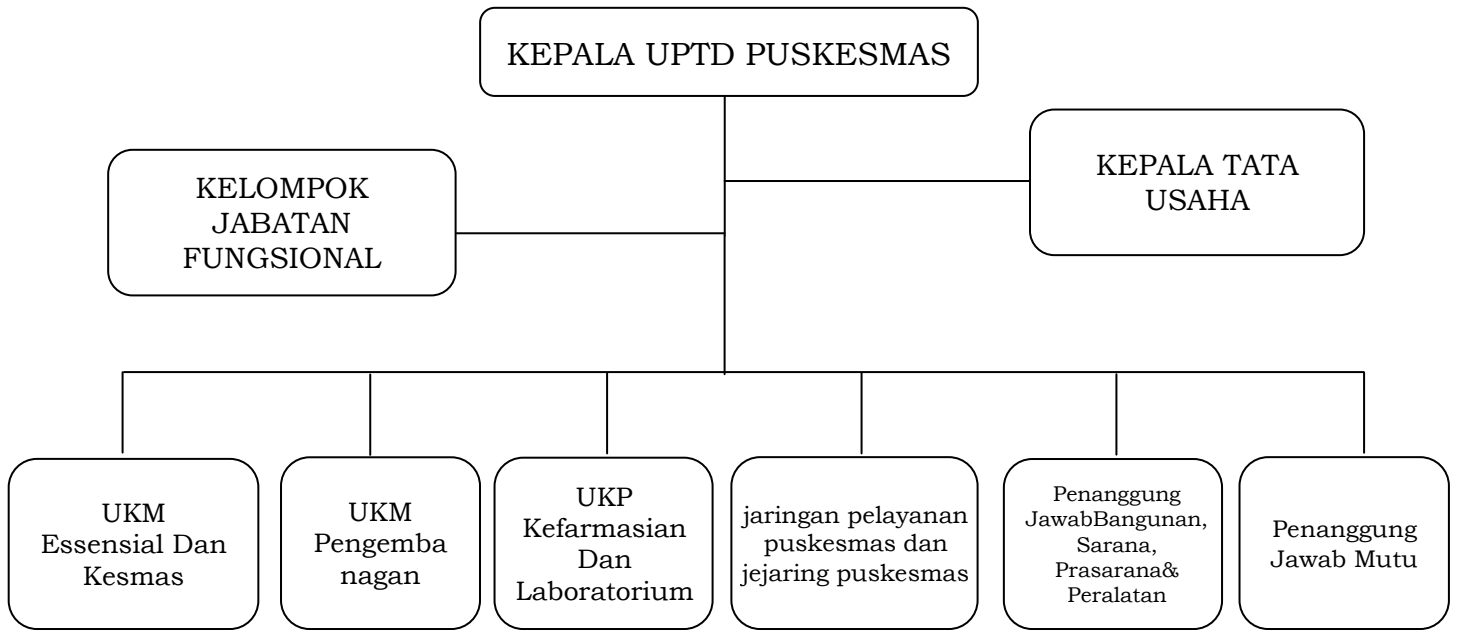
KEPALA UPTD PUSKESMAS

KELOMPOK JABATAN FUNGSIONAL

KEPALA TATA USAHA

UKM Essensial Dan Kesmas

UKM Pengemba nagan

UKP Kefarmasian Dan Laboratorium

jaringan pelayanan puskesmas dan jejaring puskesmas

Penanggung JawabBangunan, Sarana, Prasarana& Peralatan

Penanggung Jawab Mutu